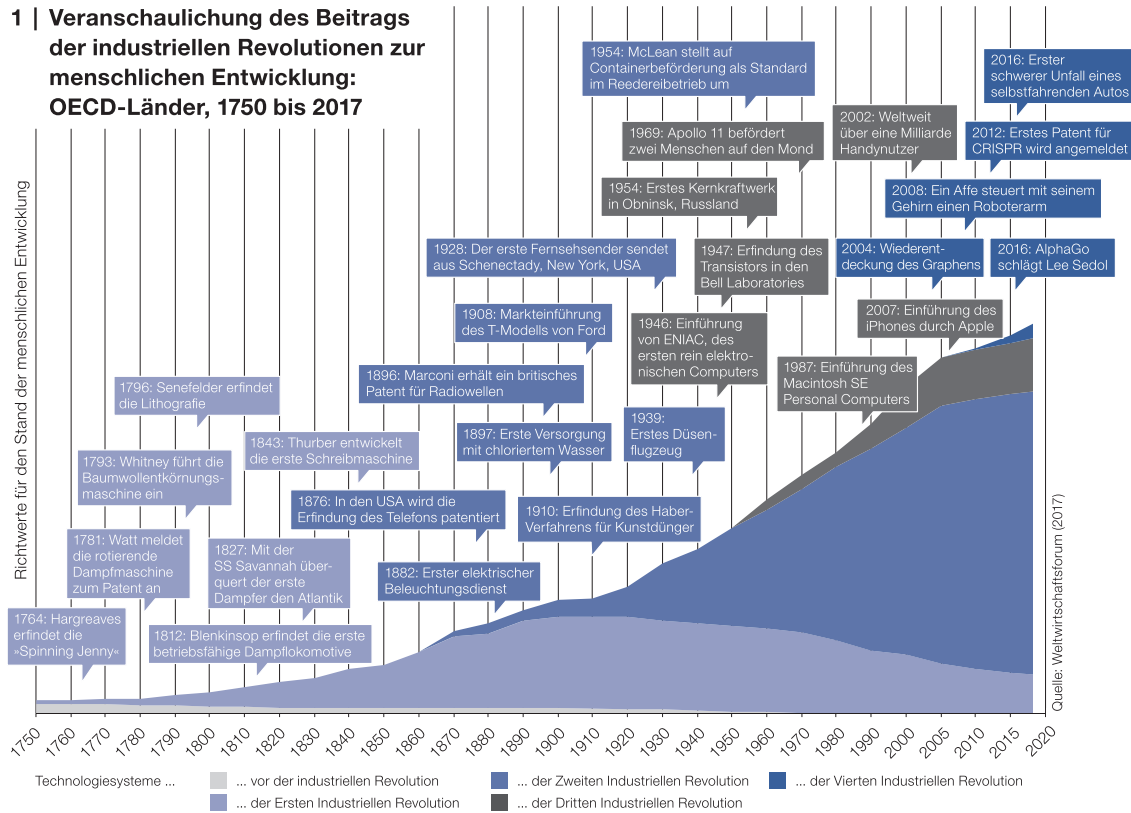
1 | Veranschaulichung des Beitrags der industriellen Revolutionen zur menschlichen Entwicklung: OECD-Länder, 1750 bis 2017

Richtwerte für den Stand der menschlichen Entwicklung

1764: Hargreaves erfindet die »Spinning Jenny«

1781: Watt meldet die rotierende Dampfmaschine zum Patent an

1793: Whitney führt die Baumwollentkörnungsmaschine ein

1796: Senefelder erfindet die Lithografie

1812: Blenkinsop erfindet die erste betriebsfähige Dampflokomotive

1827: Mit der SS Savannah überquert der erste Dampfer den Atlantik

1843: Thurber entwickelt die erste Schreibmaschine

1876: In den USA wird die Erfindung des Telefons patentiert

1882: Erster elektrischer Beleuchtungsdienst

1896: Marconi erhält ein britisches Patent für Radiowellen

1897: Erste Versorgung mit chloriertem Wasser

1908: Markteinführung des T-Modells von Ford

1910: Erfindung des Haber-Verfahrens für Kunstdünger

1928: Der erste Fernsehsender sendet aus Schenectady, New York, USA

1939: Erstes Düsenflugzeug

1946: Einführung von ENIAC, des ersten rein elektronischen Computers

1947: Erfindung des Transistors in den Bell Laboratories

1954: Erstes Kernkraftwerk in Obninsk, Russland

1969: Apollo 11 befördert zwei Menschen auf den Mond

1954: McLean stellt auf Containerbeförderung als Standard im Reedereibetrieb um

1987: Einführung des Macintosh SE Personal Computers

2002: Weltweit über eine Milliarde Handynutzer

2004: Wiederentdeckung des Graphens

2007: Einführung des iPhones durch Apple

2008: Ein Affe steuert mit seinem Gehirn einen Roboterarm

2012: Erstes Patent für CRISPR wird angemeldet

2016: Erster schwerer Unfall eines selbstfahrenden Autos

2016: AlphaGo schlägt Lee Sedol

Quelle: Weltwirtschaftsforum (2017)

1750 1760 1770 1780 1790 1800 1810 1820 1830 1840 1850 1860 1870 1880 1890 1900 1910 1920 1930 1940 1950 1960 1970 1980 1990 2000 2005 2010 2015 2020

Technologiesysteme ... ... vor der industriellen Revolution ... der Ersten Industriellen Revolution ... der Zweiten Industriellen Revolution ... der Dritten Industriellen Revolution ... der Vierten Industriellen Revolution